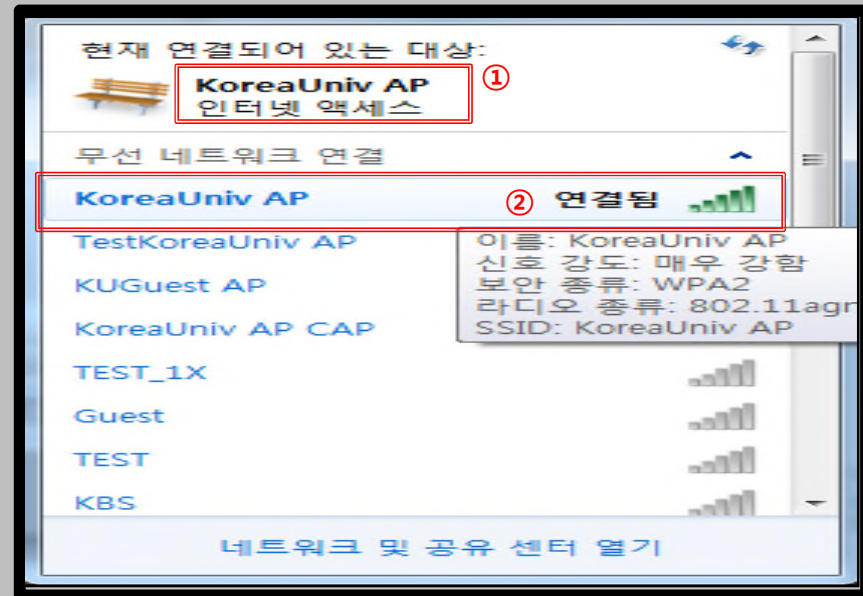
현재 연결되어 있는 대상:

KoreaUniv AP
인터넷 액세스
①

무선 네트워크 연결

KoreaUniv AP ② 연결됨

TestKoreaUniv AP

이름: KoreaUniv AP
신호 강도: 매우 강함
보안 종류: WPA2
라디오 종류: 802.11agr
SSID: KoreaUniv AP

KUGuest AP

KoreaUniv AP CAP

TEST_1X

Guest

TEST

KBS

네트워크 및 공유 센터 열기